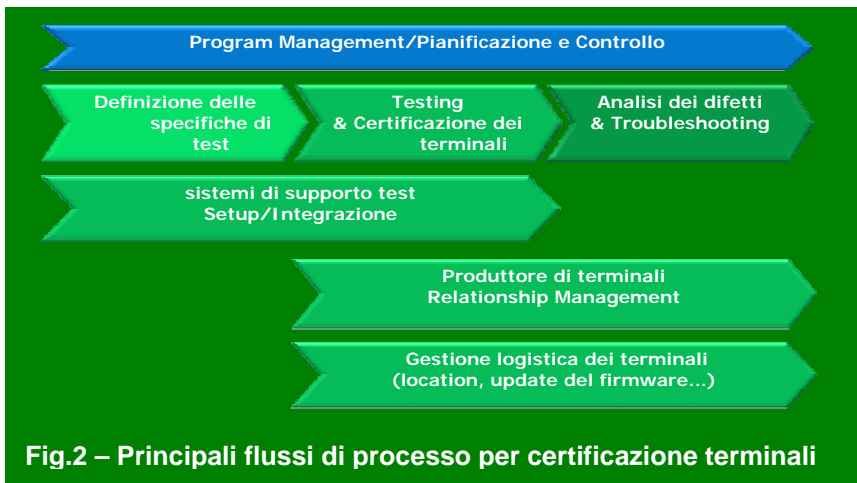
Program Management/Pianificazione e Controllo

Definizione delle specifiche di test

Testing & Certificazione dei terminali

Analisi dei difetti & Troubleshooting

sistemi di supporto test Setup/Integrazione

Produttore di terminali Relationship Management

Gestione logistica dei terminali (location, update del firmware…)

Fig.2 – Principali flussi di processo per certificazione terminali